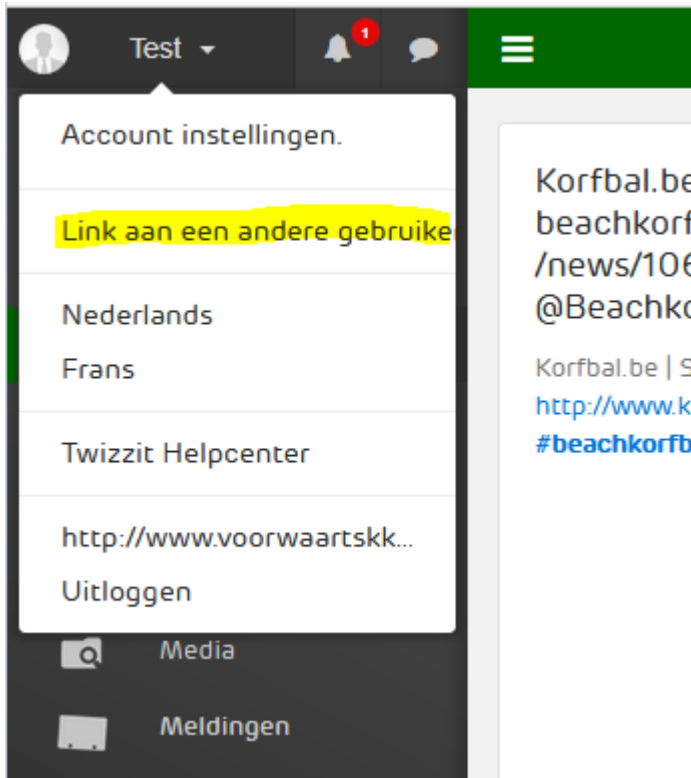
Test

1

Account instellingen.

Link aan een andere gebruiker

Nederlands

Frans

Twizzit Helpcenter

http://www.voorwaartskk...

Uitloggen

Media

Meldingen

Korfbal.be
beachkorf
/news/106
@Beachko

Korfbal.be | S
http://www.k
#beachkorfb